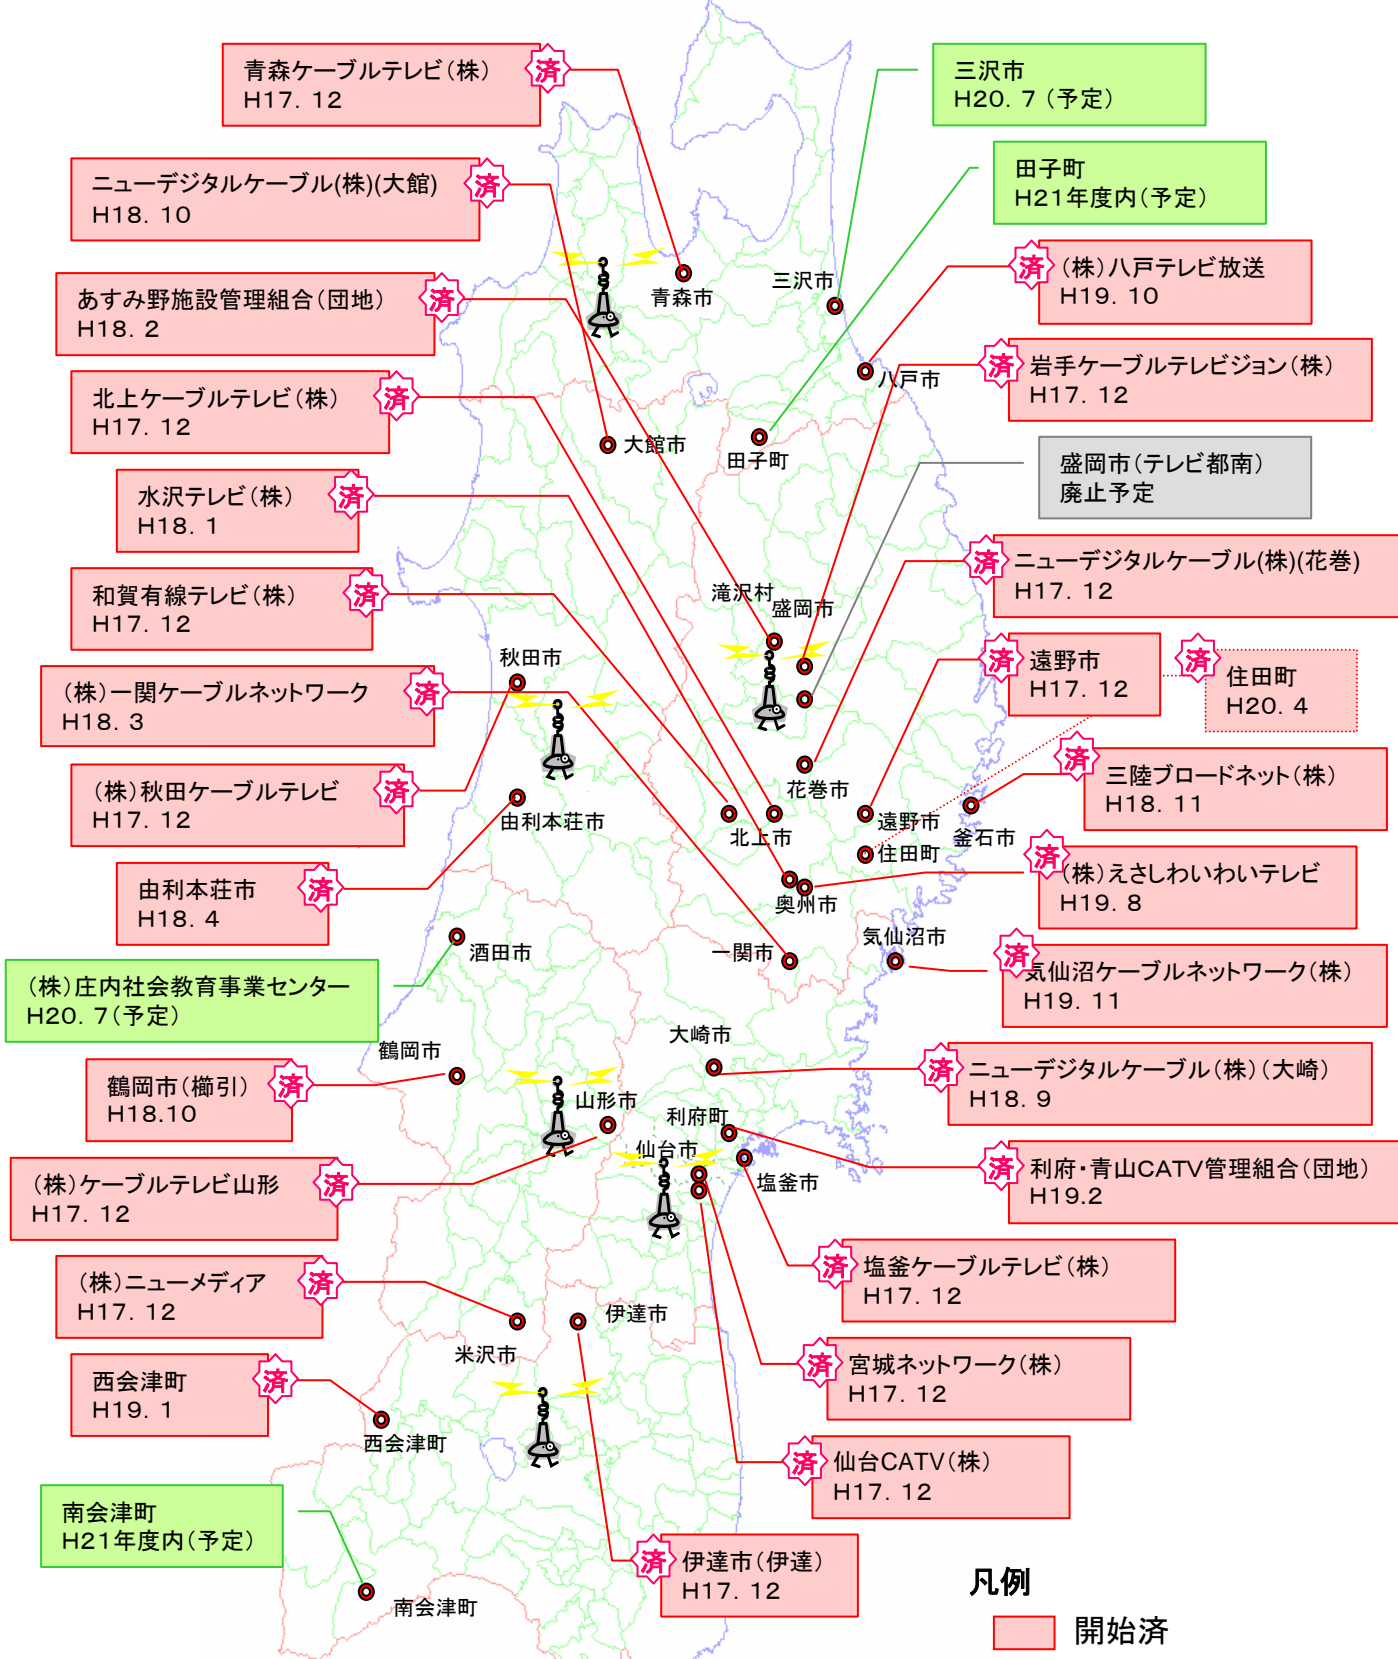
青森ケーブルテレビ(株) H17. 12 済

三沢市 H20. 7(予定)

ニューデジタルケーブル(株)(大館) H18. 10 済

田子町 H21年度内(予定)

済 (株)八戸テレビ放送 H19. 10

あすみ野施設管理組合(団地) H18. 2 済

済 岩手ケーブルテレビジョン(株) H17. 12

北上ケーブルテレビ(株) H17. 12 済

盛岡市(テレビ都南) 廃止予定

水沢テレビ(株) H18. 1 済

済 ニューデジタルケーブル(株)(花巻) H17. 12

和賀有線テレビ(株) H17. 12 済

済 遠野市 H17. 12

済 住田町 H20. 4

(株)一関ケーブルネットワーク H18. 3 済

済 三陸ブロードネット(株) H18. 11

(株)秋田ケーブルテレビ H17. 12 済

済 (株)えさしわいわいテレビ H19. 8

由利本荘市 H18. 4 済

済 気仙沼ケーブルネットワーク(株) H19. 11

(株)庄内社会教育事業センター H20. 7(予定)

済 ニューデジタルケーブル(株)(大崎) H18. 9

鶴岡市(櫛引) H18.10 済

済 利府・青山CATV管理組合(団地) H19.2

(株)ケーブルテレビ山形 H17. 12 済

済 塩釜ケーブルテレビ(株) H17. 12

(株)ニューメディア H17. 12 済

済 宮城ネットワーク(株) H17. 12

西会津町 H19. 1 済

済 仙台CATV(株) H17. 12

南会津町 H21年度内(予定)

済 伊達市(伊達) H17. 12

青森市
三沢市
八戸市
大館市
田子町
滝沢村
盛岡市
秋田市
花巻市
遠野市
住田町
釜石市
由利本荘市
北上市
奥州市
気仙沼市
酒田市
一関市
大崎市
鶴岡市
山形市
利府町
仙台市
塩釜市
伊達市
米沢市
西会津町
南会津町

凡例
開始済